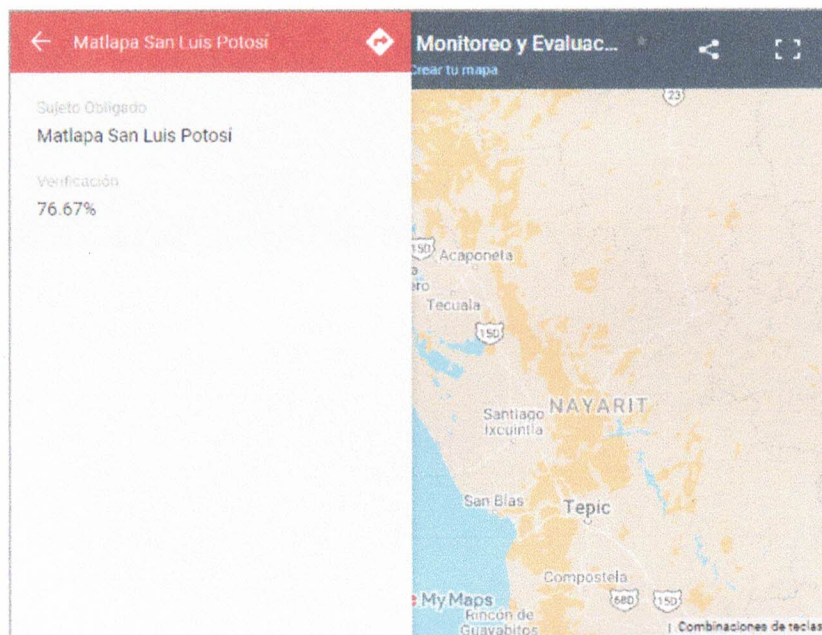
Matlapa San Luis Potosí

Sujeto Obligado

Matlapa San Luis Potosí

Verificación

76.67%

Monitoreo y Evaluac...

Crear tu mapa

23

150 Acaponeta

Tecuala

150

Santiago Ixcuintla

NAYARIT

San Blas

Tepic

Compostela

My Maps

Rincón de Guayabitos

680

150

Combinaciones de teclas